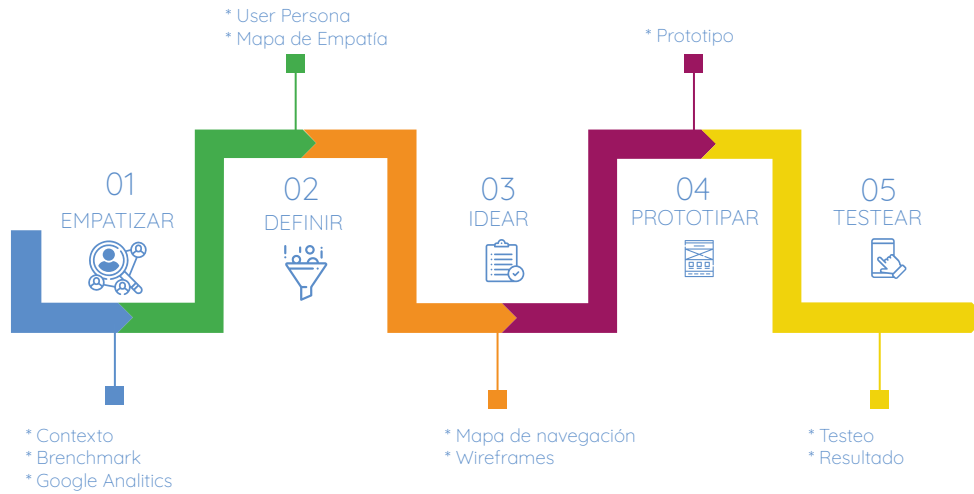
* User Persona
* Mapa de Empatía

* Prototipo

01
EMPATIZAR

02
DEFINIR

03
IDEAR

04
PROTOTIPAR

05
TESTEAR

* Contexto
* Brenchmark
* Google Analitics

* Mapa de navegación
* Wireframes

* Testeo
* Resultado